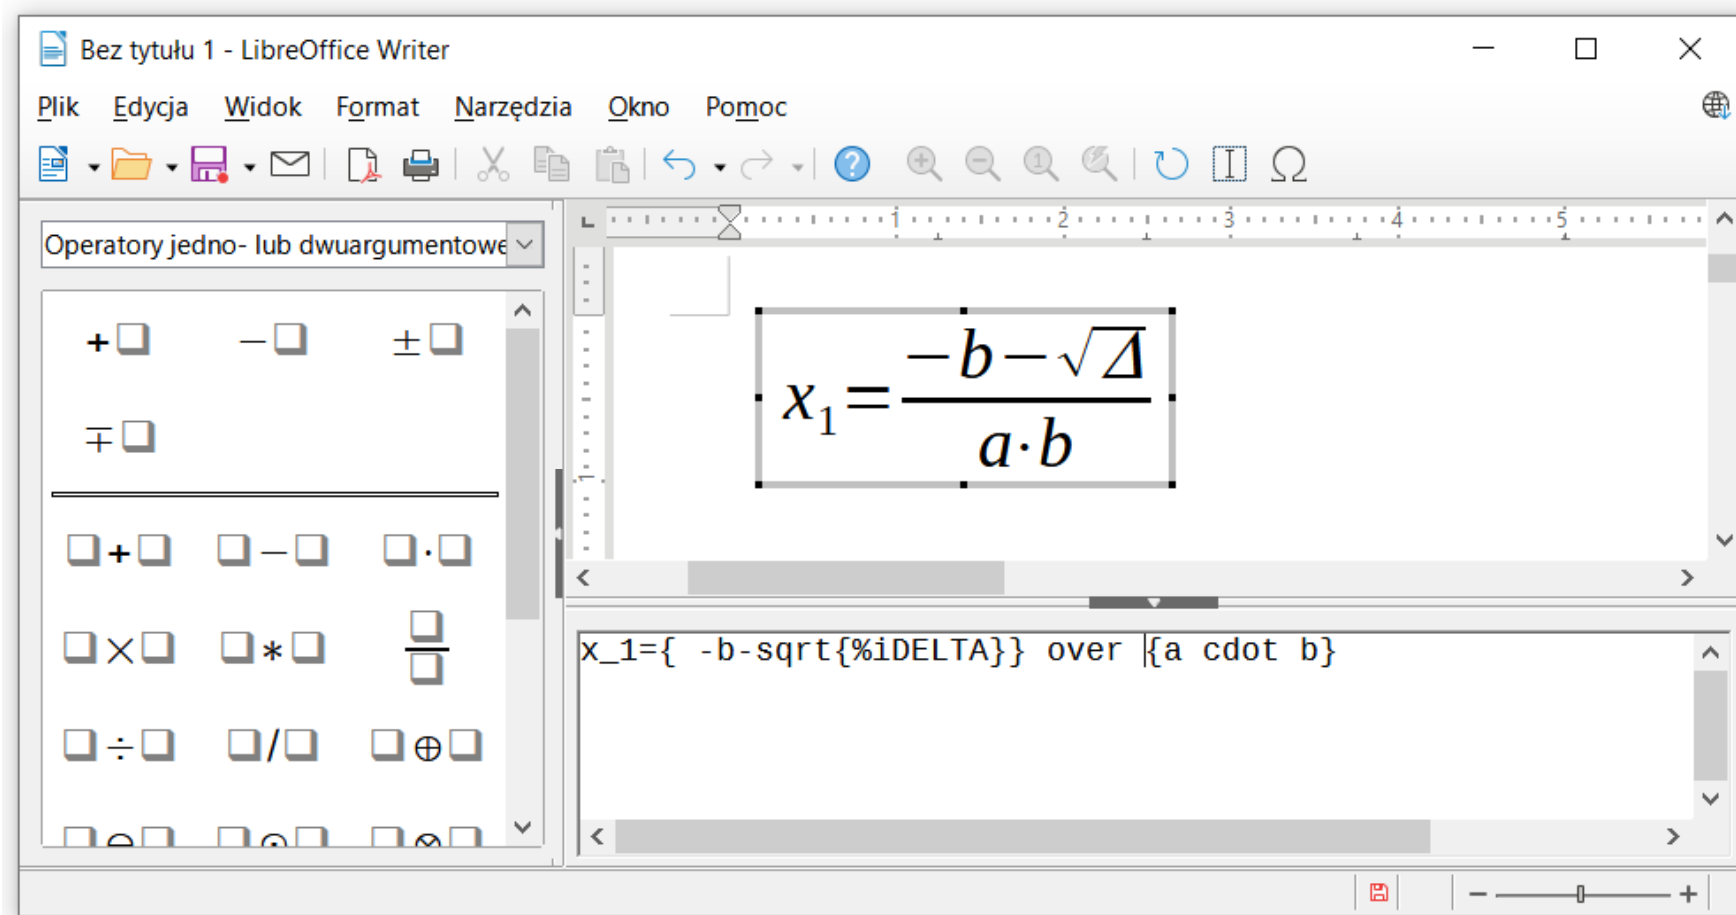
Bez tytułu 1 - LibreOffice Writer

Plik Edycja Widok Format Narzędzia Okno Pomoc

Operatory jedno- lub dwuargumentowe

$+\square$ $-\square$ $\pm\square$
$\mp\square$

$\square+\square$ $\square-\square$ $\square\cdot\square$
$\square\times\square$ $\square*\square$ $\frac{\square}{\square}$
$\square\div\square$ $\square/\square$ $\square\oplus\square$

1 2 3 4 5

$x_1=\frac{-b-\sqrt{\Delta}}{a\cdot b}$

x_1={ -b-sqrt{%iDELTA}} over {a cdot b}